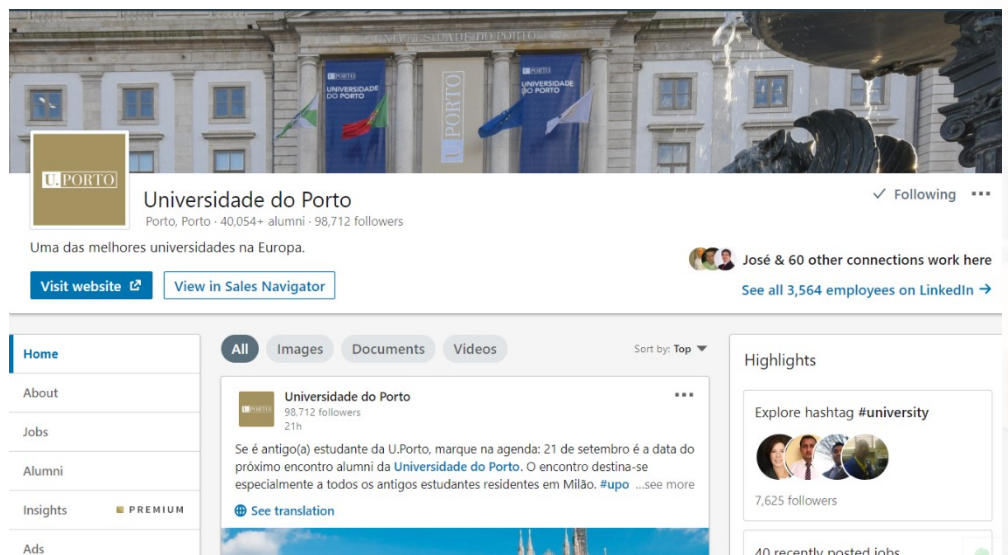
UNIVERSIDADE DO PORTO

U.PORTO UNIVERSIDADE DO PORTO

U.PORTO

U.PORTO UNIVERSIDADE DO PORTO

U.PORTO

Universidade do Porto

Porto, Porto · 40,054+ alumni · 98,712 followers

✓ Following •••

Uma das melhores universidades na Europa.

José & 60 other connections work here

Visit website

View in Sales Navigator

See all 3,564 employees on LinkedIn →

Home

About

Jobs

Alumni

Insights PREMIUM

Ads

All Images Documents Videos

Sort by: Top

Universidade do Porto
98,712 followers
21h

•••

Se é antigo(a) estudante da U.Porto, marque na agenda: 21 de setembro é a data do próximo encontro alumni da Universidade do Porto. O encontro destina-se especialmente a todos os antigos estudantes residentes em Milão. #upo ...see more

See translation

Highlights

Explore hashtag #university

7,625 followers

40 recently posted jobs